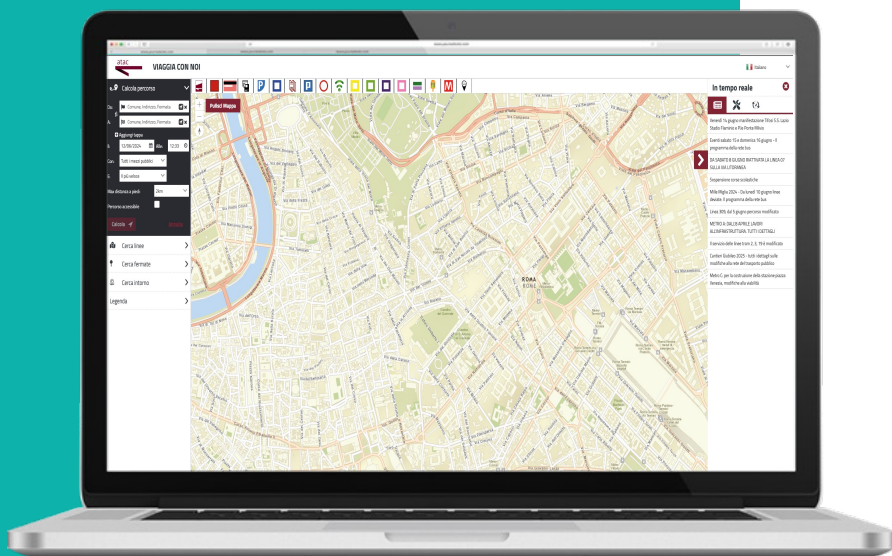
atac

VIAGGIA CON NOI

Italiano

Calcola percorso

Da Comune, Indirizzo, Fermata

A Comune, Indirizzo, Fermata

Aggiungi tappa

Il 13/06/2024 Alle 12:33

Con Tutti i mezzi pubblici

Il più veloce

Max distanza a piedi 2km

Percorso accessibile

Calcola

Cerca linee

Cerca fermate

Cerca intorno

Legenda

Pulisci Mappa

ROMA
ROME

In tempo reale

Venerdì 14 giugno manifestazione Tifosi S.S. Lazio Stadio Flaminio e Via Ponte Milvio

Dal 15 sabato e domenica 16 giugno - Il programma della rete bus

DA SABATO 8 GIUGNO TRATTA LA LINEA 07 SULLA VIA LITORANEA

Sospensione corse scolastiche

Mille Miglia 2024 - Da lunedì 10 giugno linee deviate. Il programma della rete bus

Linea 905: dal 9 giugno percorso modificato

METRO A: DALL'8 APRILE LAVORI ALL'INFRASTRUTTURA, TUTTI I DETTAGLI

Transito delle linee tram 2, 3, 19 è modificato

Cantieri Giubileo 2025 - tutti i dettagli sulle modifiche alla rete del trasporto pubblico

Metro C: per la costruzione della stazione piazza Venezia, modifiche alla viabilità